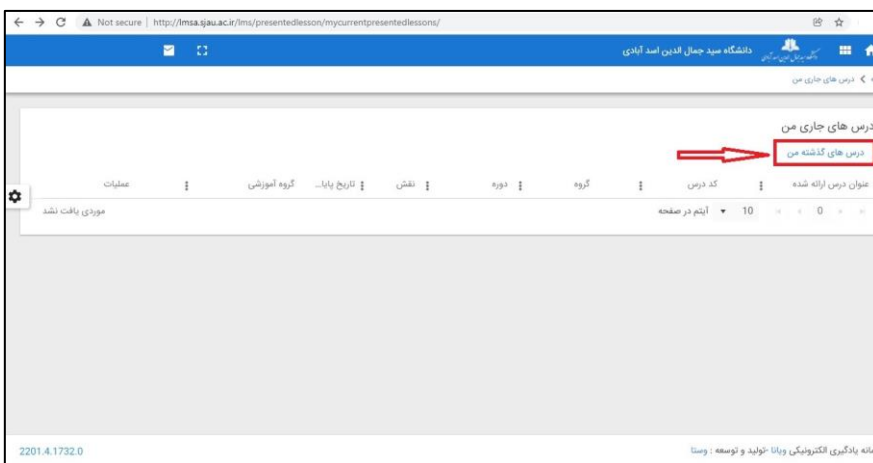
Not secure | http://lmsa.sjau.ac.ir/lms/presentedlesson/mycurrentpresentedlessons/

دانشگاه سید جمال الدین اسد آبادی

درس های جاری من

درس های جاری من

درس های گذشته من

عنوان درس ارائه شده | کد درس | گروه | دوره | نقش | تاریخ پایا... | گروه آموزشی | عملیات

0 | 10 آیتم در صفحه | موردی یافت نشد

سامانه یادگیری الکترونیکی ویانا -تولید و توسعه : وستا

2201.4.1732.0